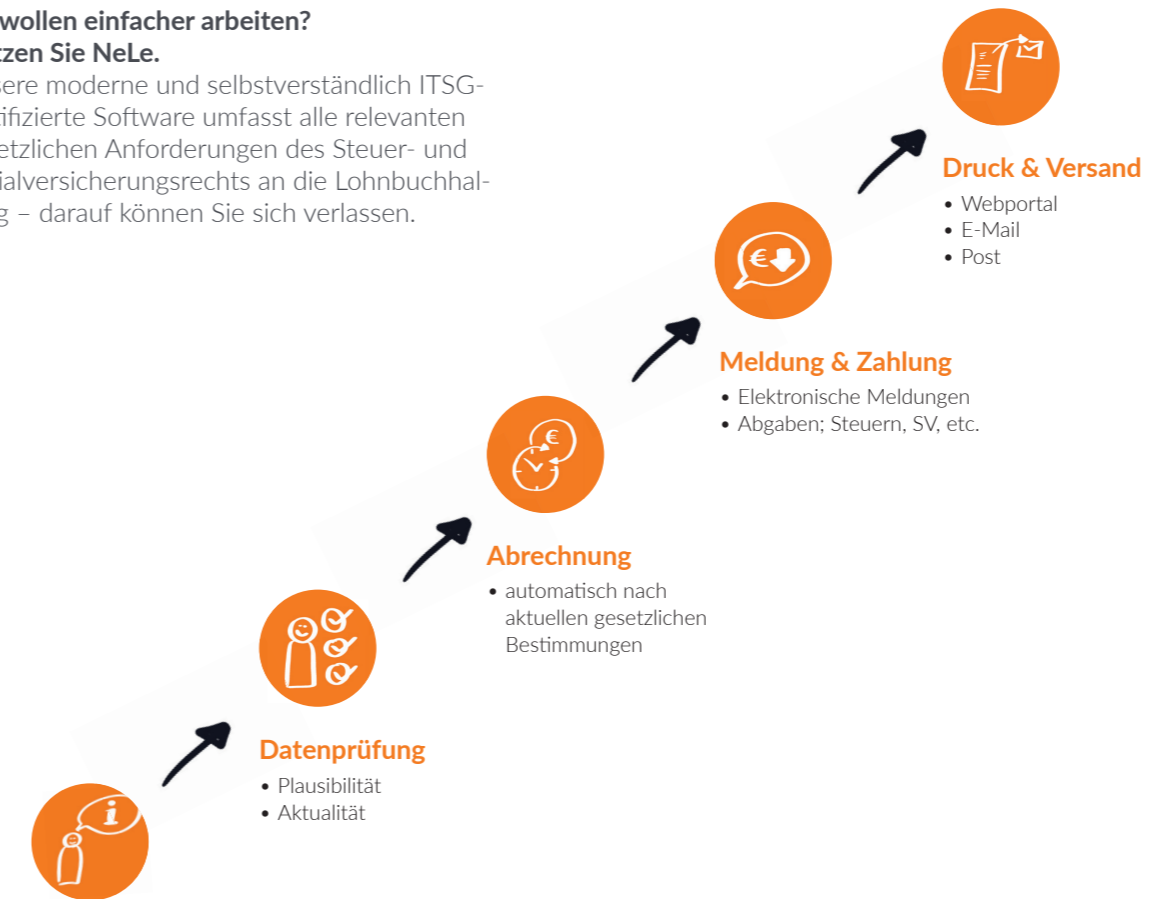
wollen einfacher arbeiten?
tzen Sie NeLe.
sere moderne und selbstverständlich ITSG-
ifizierte Software umfasst alle relevanten
etzlichen Anforderungen des Steuer- und
ialversicherungsrechts an die Lohnbuchhal-
g – darauf können Sie sich verlassen.

Druck & Versand
• Webportal
• E-Mail
• Post

Meldung & Zahlung
• Elektronische Meldungen
• Abgaben; Steuern, SV, etc.

Abrechnung
• automatisch nach aktuellen gesetzlichen Bestimmungen

Datenprüfung
• Plausibilität
• Aktualität